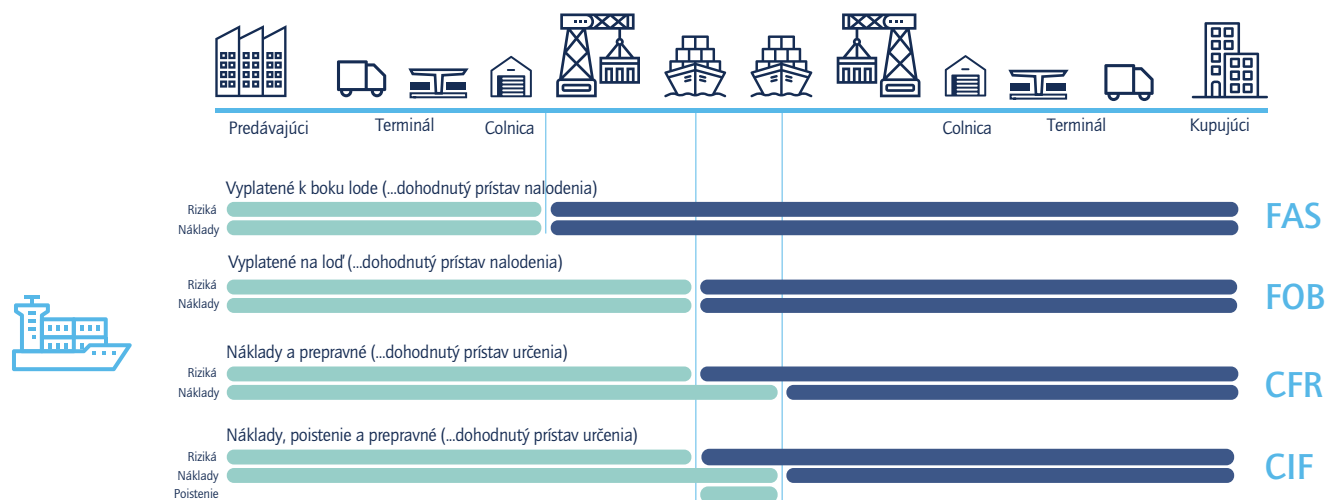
Predávajúci
Terminál
Colnica
Colnica
Terminál
Kupujúci

Vyplatené k boku lode (...dohodnutý prístav nalodenia)
Riziká
Náklady
FAS

Vyplatené na loď (...dohodnutý prístav nalodenia)
Riziká
Náklady
FOB

Náklady a prepravné (...dohodnutý prístav určenia)
Riziká
Náklady
CFR

Náklady, poistenie a prepravné (...dohodnutý prístav určenia)
Riziká
Náklady
Poistenie
CIF